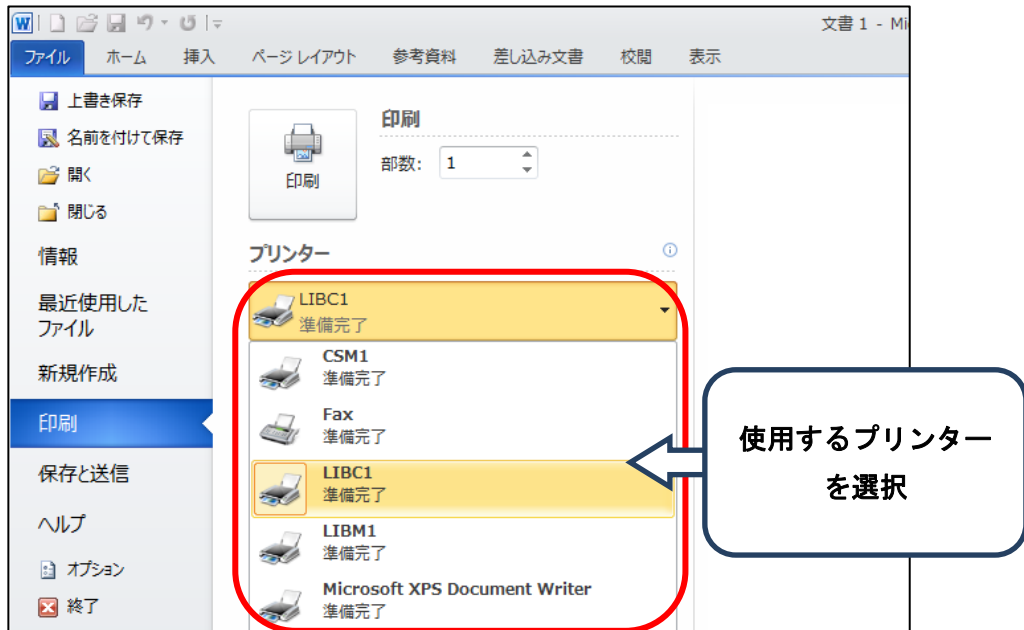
文書 1 - Mi

ファイル ホーム 挿入 ページ レイアウト 参考資料 差し込み文書 校閲 表示

上書き保存
名前を付けて保存
開く
閉じる
情報
最近使用したファイル
新規作成
印刷
保存と送信
ヘルプ
オプション
終了

印刷
部数: 1
印刷

プリンター

LIBC1
準備完了

CSM1
準備完了

Fax
準備完了

LIBC1
準備完了

LIBM1
準備完了

Microsoft XPS Document Writer
準備完了

使用するプリンターを選択